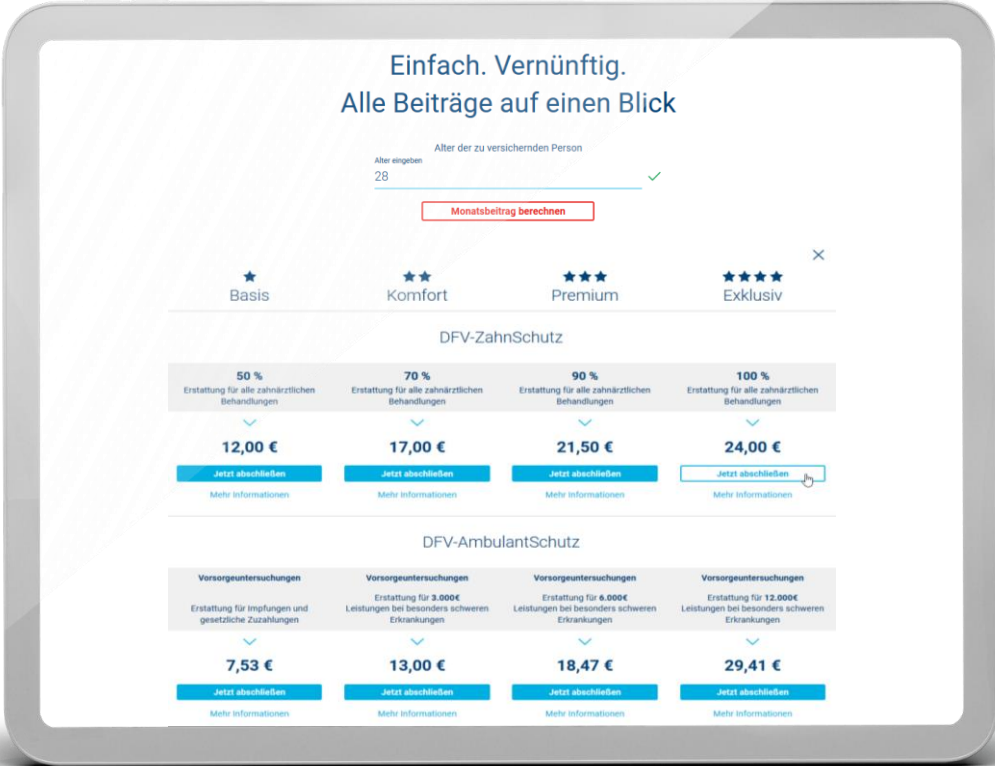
Einfach. Vernünftig.
Alle Beiträge auf einen Blick

Alter der zu versichernden Person

Alter eingeben
28

Monatsbeitrag berechnen

| Basis | Komfort | Premium | Exklusiv |
|---|---|---|---|

DFV-ZahnSchutz

| 50 % Erstattung für alle zahnärztlichen Behandlungen | 70 % Erstattung für alle zahnärztlichen Behandlungen | 90 % Erstattung für alle zahnärztlichen Behandlungen | 100 % Erstattung für alle zahnärztlichen Behandlungen |
|---|---|---|---|
| 12,00 € | 17,00 € | 21,50 € | 24,00 € |
| Jetzt abschließen | Jetzt abschließen | Jetzt abschließen | Jetzt abschließen |
| Mehr Informationen | Mehr Informationen | Mehr Informationen | Mehr Informationen |

DFV-AmbulantSchutz

| Vorsorgeuntersuchungen Erstattung für Impfungen und gesetzliche Zuzahlungen | Vorsorgeuntersuchungen Erstattung für 3.000€ Leistungen bei besonders schweren Erkrankungen | Vorsorgeuntersuchungen Erstattung für 6.000€ Leistungen bei besonders schweren Erkrankungen | Vorsorgeuntersuchungen Erstattung für 12.000€ Leistungen bei besonders schweren Erkrankungen |
|---|---|---|---|
| 7,53 € | 13,00 € | 18,47 € | 29,41 € |
| Jetzt abschließen | Jetzt abschließen | Jetzt abschließen | Jetzt abschließen |
| Mehr Informationen | Mehr Informationen | Mehr Informationen | Mehr Informationen |